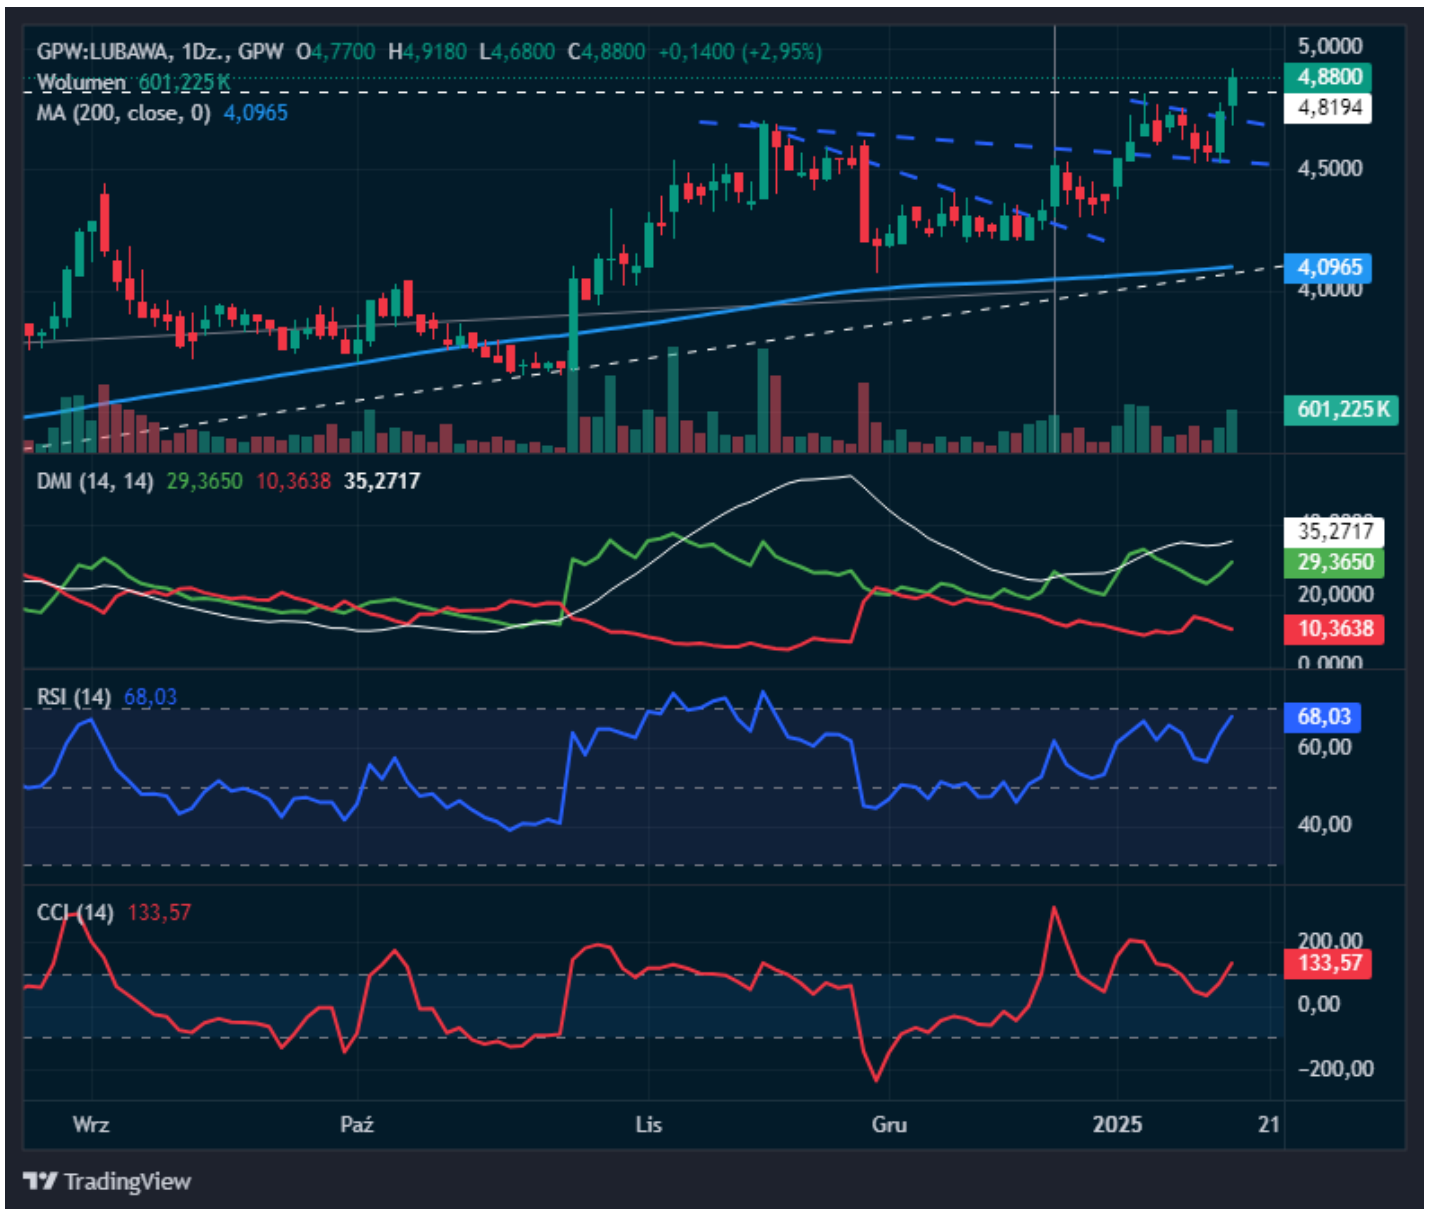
GPW:LUBAWA, 1Dz., GPW O4,7700 H4,9180 L4,6800 C4,8800 +0,1400 (+2,95%)
Wolumen 601,225 K
MA (200, close, 0) 4,0965

5,0000
4,8800
4,8194
4,5000
4,0965
4,0000
601,225 K

DMI (14, 14) 29,3650 10,3638 35,2717

35,2717
29,3650
20,0000
10,3638
0,0000

RSI (14) 68,03

68,03
60,00
40,00

CCI (14) 133,57

200,00
133,57
0,00
−200,00

Wrz
Paź
Lis
Gru
2025
21

TradingView